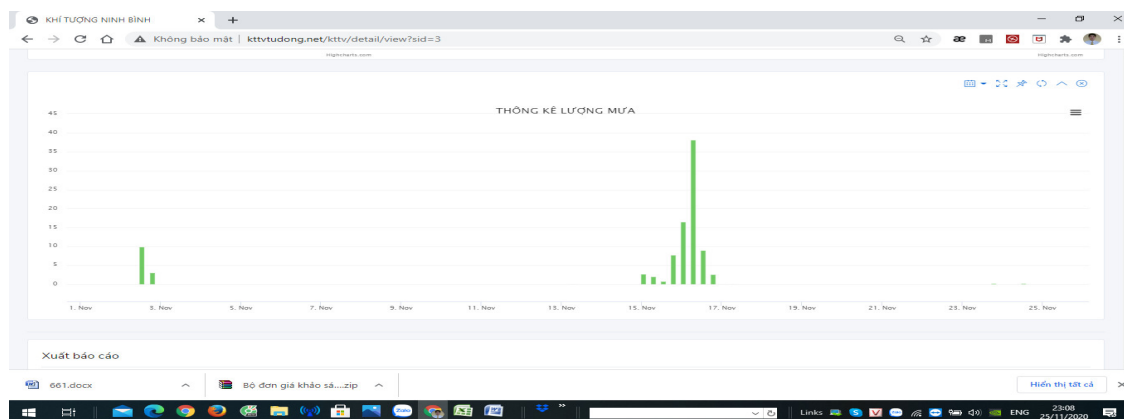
KHÍ TƯỢNG NINH BÌNH

Không bảo mật | kttvtudong.net/kttv/detail/view?sid=3

Highcharts.com

Highcharts.com

THỐNG KÊ LƯỢNG MƯA

45
40
35
30
25
20
15
10
5
0

1. Nov
3. Nov
5. Nov
7. Nov
9. Nov
11. Nov
13. Nov
15. Nov
17. Nov
19. Nov
21. Nov
23. Nov
25. Nov

Xuất báo cáo

661.docx

Bộ đơn giá khảo sá....zip

Hiển thị tất cả

Links

ENG

23:08
25/11/2020